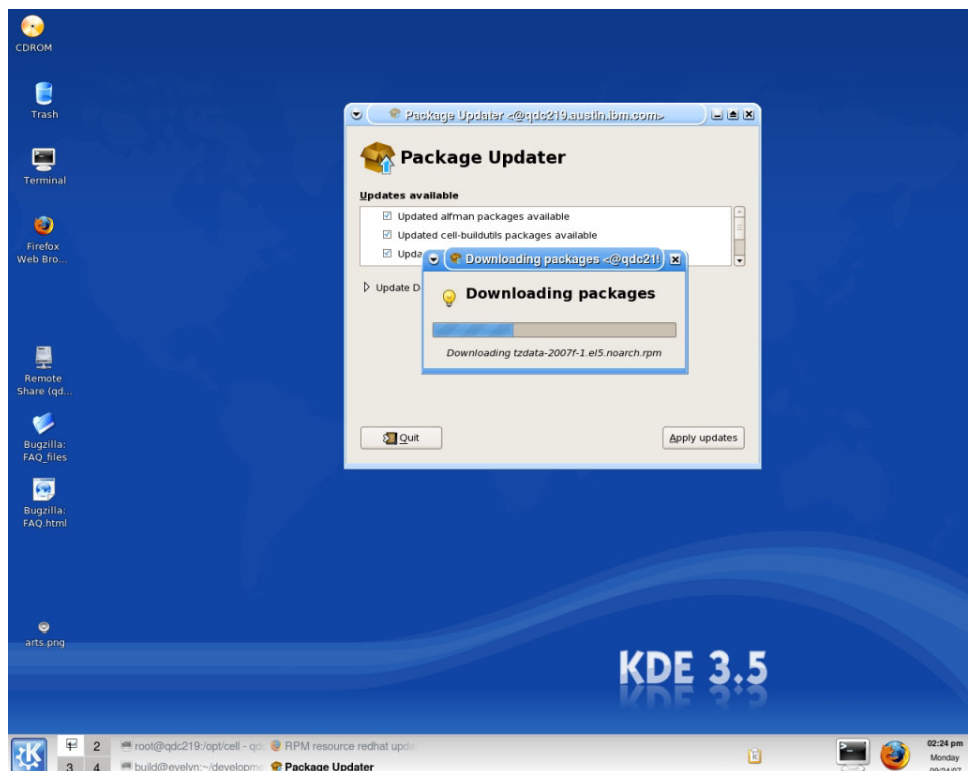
CDROM

Trash

Terminal

Firefox Web Bro...

Remote Share (qd...

Bugzilla: FAQ_files

Bugzilla: FAQ.html

arts.png

Package Updater <@qdc219.austin.ibm.com>

Package Updater

Updates available

Updated alfman packages available

Updated cell-buildutils packages available

Upda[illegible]

Update D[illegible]

Quit

Apply updates

Downloading packages <@qdc21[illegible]

Downloading packages

Downloading tzdata-2007f-1.el5.noarch.rpm

KDE 3.5

1 2 3 4

root@qdc219:/opt/cell - qdc

RPM resource redhat upd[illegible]

build@evelyn:~/developme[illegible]

Package Updater

02:24 pm
Monday
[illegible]